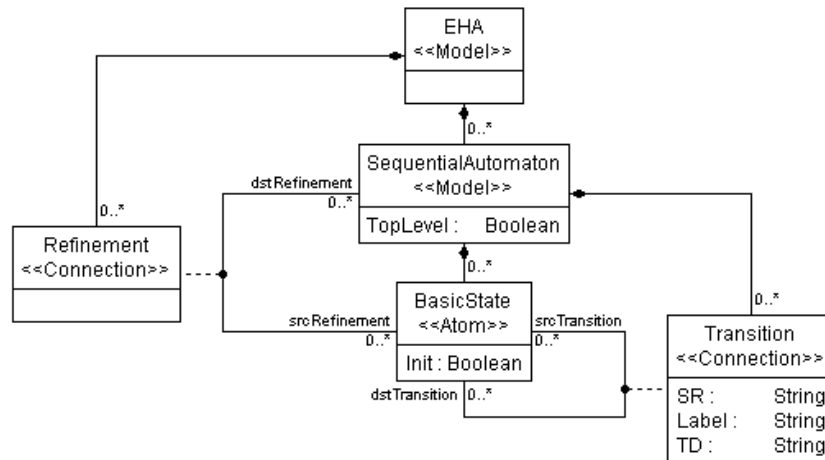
EHA
<<Model>>

0..*

SequentialAutomaton
<<Model>>

TopLevel : Boolean

dstRefinement
0..*

0..*

Refinement
<<Connection>>

0..*

0..*

BasicState
<<Atom>>

Init : Boolean

srcRefinement
0..*

srcTransition
0..*

dstTransition
0..*

Transition
<<Connection>>

SR : String
Label : String
TD : String